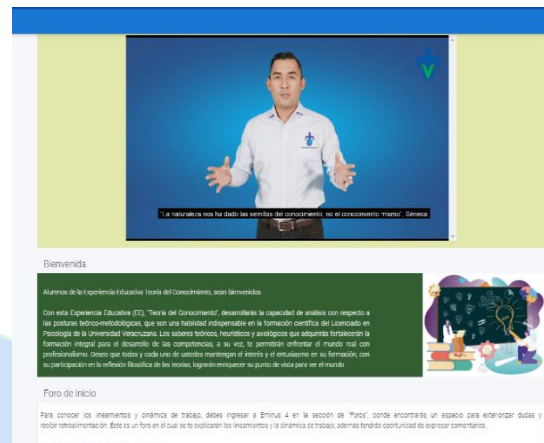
"La naturaleza nos ha dado las semillas del conocimiento, no el conocimiento mismo". Séneca

Bienvenida

Alumnos de la Experiencia Educativa Teoría del Conocimiento, sean bienvenidos.

Con esta Experiencia Educativa (EE), "Teoría del Conocimiento", desarrollarás la capacidad de análisis con respecto a las posturas teórico-metodológicas, que son una habilidad indispensable en la formación científica del Licenciado en Psicología de la Universidad Veracruzana. Los saberes teóricos, heurísticos y axiológicos que adquirirás fortalecerán la formación integral para el desarrollo de las competencias, a su vez, te permitirán enfrentar el mundo real con profesionalismo. Deseo que todos y cada uno de ustedes mantengan el interés y el entusiasmo en su formación, con su participación en la reflexión filosófica de las teorías, lograrán enriquecer su punto de vista para ver el mundo.

Foro de inicio

Para conocer los lineamientos y dinámica de trabajo, debes ingresar a Eminus 4 en la sección de "Foros", donde encontrarás un espacio para exteriorizar dudas y recibir retroalimentación. Este es un foro en el cual se te explicarán los lineamientos y la dinámica de trabajo, además tendrás oportunidad de expresar comentarios.